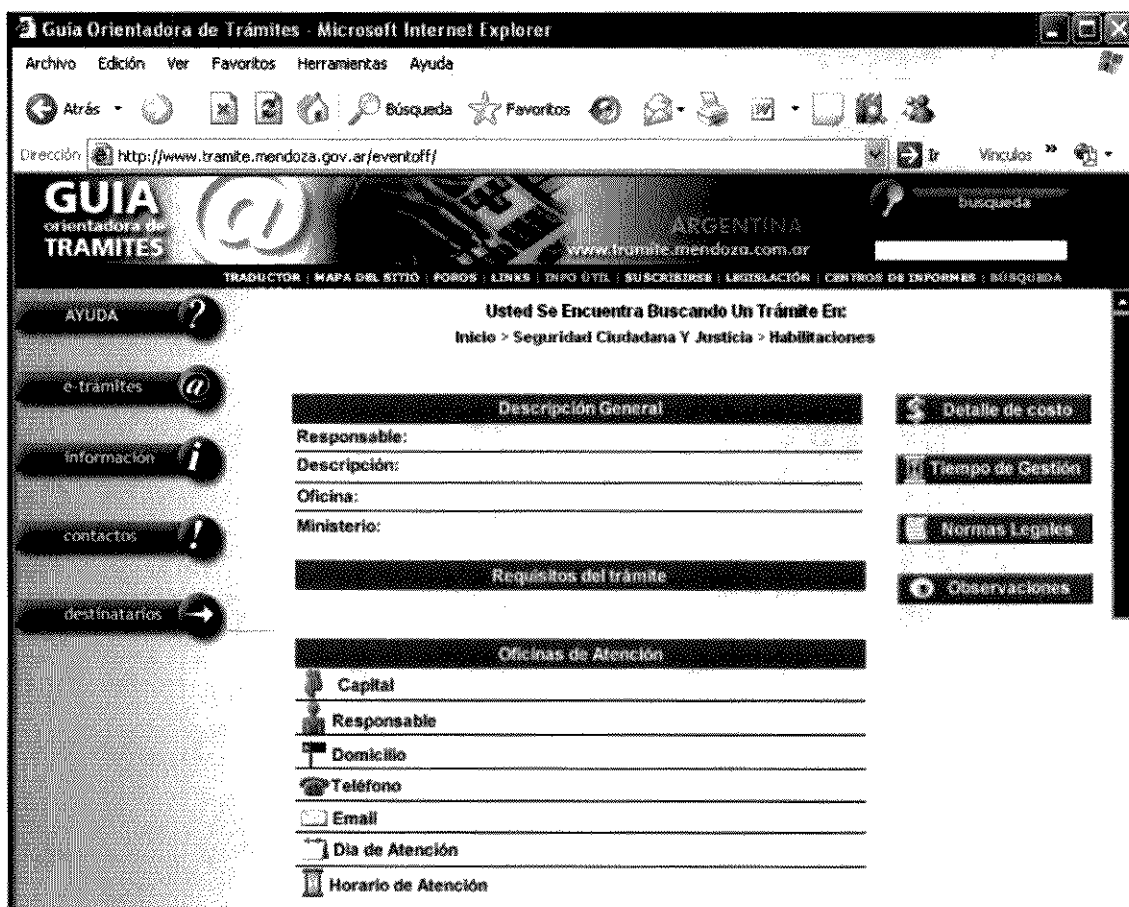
Guia Orientadora de Trámites - Microsoft Internet Explorer

Archivo Edición Ver Favoritos Herramientas Ayuda

Atrás Búsqueda Favoritos

Dirección http://www.tramite.mendoza.gov.ar/eventoff/ Ir Vínculos »

GUIA orientadora de TRAMITES

ARGENTINA
www.tramite.mendoza.com.ar

busqueda

TRADUCTOR | MAPA DEL SITIO | FOROS | LINKS | INFO ÚTIL | SUSCRIBIRSE | LEGISLACIÓN | CENTROS DE INFORMES | BÚSQUEDA

AYUDA
e-tramites
información
contactos
destinatarios

Usted Se Encuentra Buscando Un Trámite En:
Inicio > Seguridad Ciudadana Y Justicia > Habilitaciones

Descripción General
Responsable:
Descripción:
Oficina:
Ministerio:

Requisitos del trámite

Oficinas de Atención
Capital
Responsable
Domicilio
Teléfono
Email
Dia de Atención
Horario de Atención

Detalle de costo
Tiempo de Gestión
Normas Legales
Observaciones